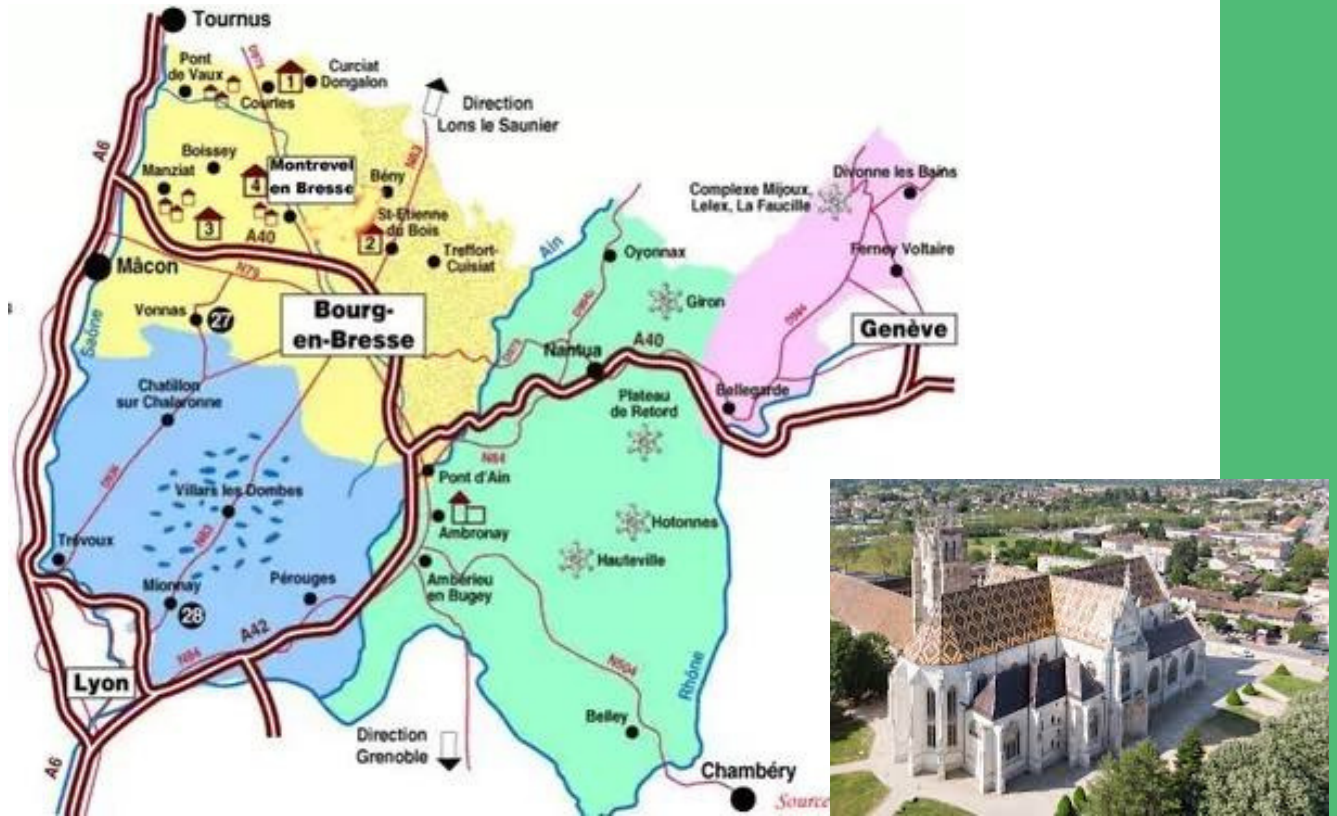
Tournus
Pont de Vaux
1
Curciat Dongalon
Courtes
D975
Direction Lons le Saunier
Boissey
Manziat
4
Montrevel en Bresse
Bény
N83
A6
3
A40
St-Etienne du Bois
2
Treffort-Cuisiat
Mâcon
N79
Vonnas
27
Bourg-en-Bresse
Saône
Ain
Oyonnax
D984
Giron
Complexe Mijoux, Lelex, La Faucille
Divonne les Bains
Ferney Voltaire
D984
Genève
Nantua
A40
D979
Bellegarde
Chatillon sur Chalaronne
Plateau de Retord
D936
N84
Pont d'Ain
Villars les Dombes
N83
Ambronay
Hotonnes
Hauteville
Trévoux
Mionnay
28
Pérouges
Ambérieu en Bugey
A42
N84
N504
Rhône
Lyon
Belley
A6
Direction Grenoble
Chambéry
Source